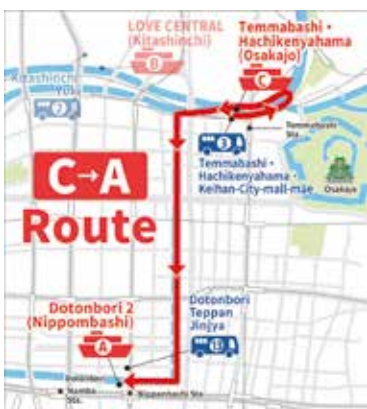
LOVE CENTRAL (Kitashinchi)
B

Temmabashi • Hachikenyahama (Osakajo)
C

Kitashinchi Yos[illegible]

Temmabashi Sta.

Temmabashi • Hachikenyahama • Keihan-City-mall-mae

Osakajo

C→A Route

Dotonbori 2 (Nippombashi)
A

Dotonbori Teppan Jinjya

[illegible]
Namba Sta.
Nippombashi Sta.